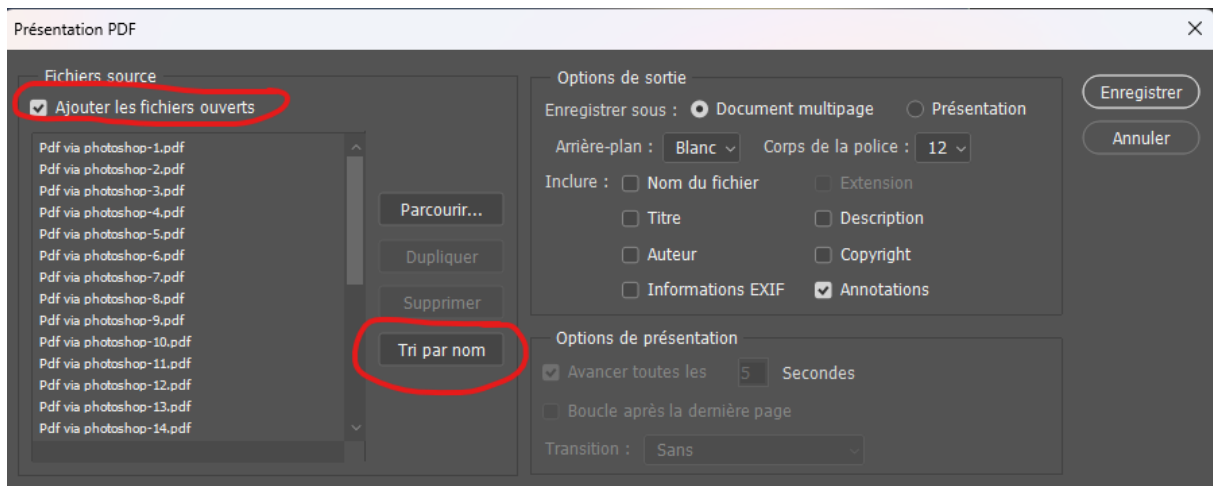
Présentation PDF

×

Fichiers source

Ajouter les fichiers ouverts

Pdf via photoshop-1.pdf
Pdf via photoshop-2.pdf
Pdf via photoshop-3.pdf
Pdf via photoshop-4.pdf
Pdf via photoshop-5.pdf
Pdf via photoshop-6.pdf
Pdf via photoshop-7.pdf
Pdf via photoshop-8.pdf
Pdf via photoshop-9.pdf
Pdf via photoshop-10.pdf
Pdf via photoshop-11.pdf
Pdf via photoshop-12.pdf
Pdf via photoshop-13.pdf
Pdf via photoshop-14.pdf

Parcourir...

Dupliquer

Supprimer

Tri par nom

Options de sortie

Enregistrer sous : Document multipage Présentation

Arrière-plan : Blanc Corps de la police : 12

Inclure : Nom du fichier Extension

Titre Description

Auteur Copyright

Informations EXIF Annotations

Options de présentation

Avancer toutes les 5 Secondes

Boucle après la dernière page

Transition : Sans

Enregistrer

Annuler